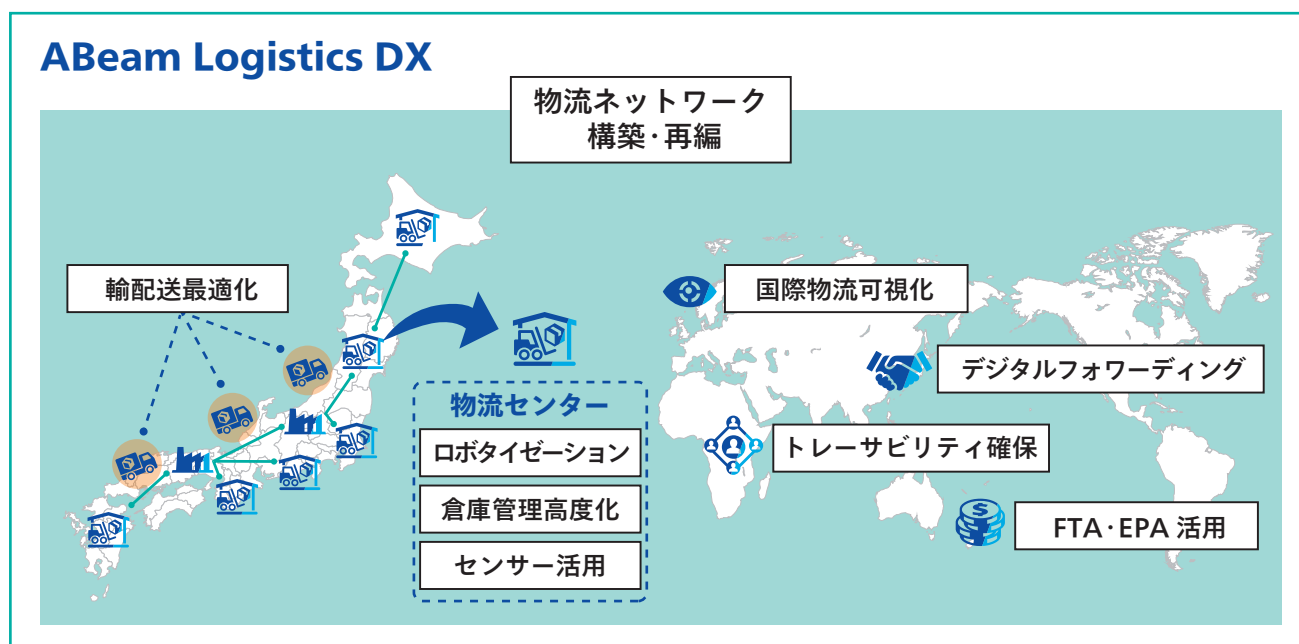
ABeam Logistics DX

物流ネットワーク
構築・再編

輸配送最適化

物流センター

ロボタイゼーション

倉庫管理高度化

センサー活用

国際物流可視化

デジタルフォワーディング

トレーサビリティ確保

FTA・EPA 活用